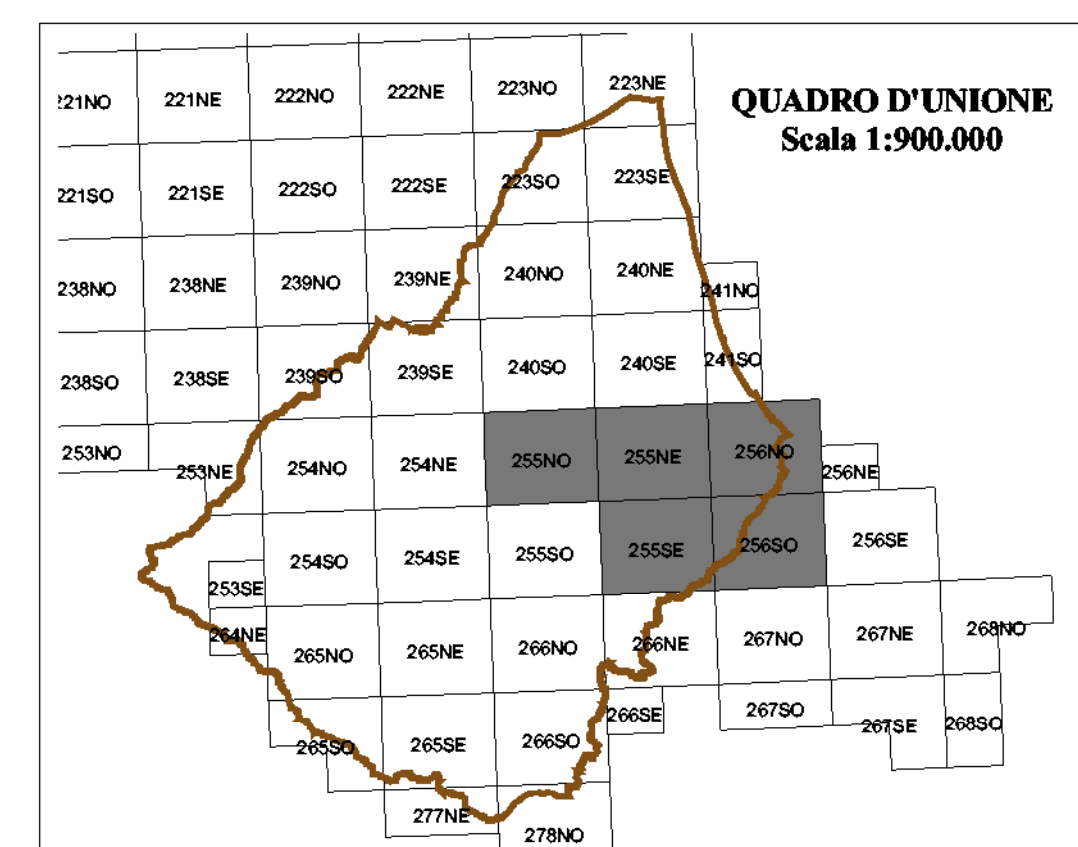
QUADRO D'UNIONE
Scala 1:900.000

221NO 221NE 222NO 222NE 223NO 223NE

221SO 221SE 222SO 222SE 223SO 223SE

238NO 238NE 239NO 239NE 240NO 240NE 241NO

238SO 238SE 239SO 239SE 240SO 240SE 241SO

253NO 253NE 254NO 254NE 255NO 255NE 256NO 256NE

253SE 254SO 254SE 255SO 255SE 256SO 256SE

264NE 265NO 265NE 266NO 266NE 267NO 267NE 268NO

266SE 267SO 267SE 268SO

265SO 265SE 266SO

277NE 278NO